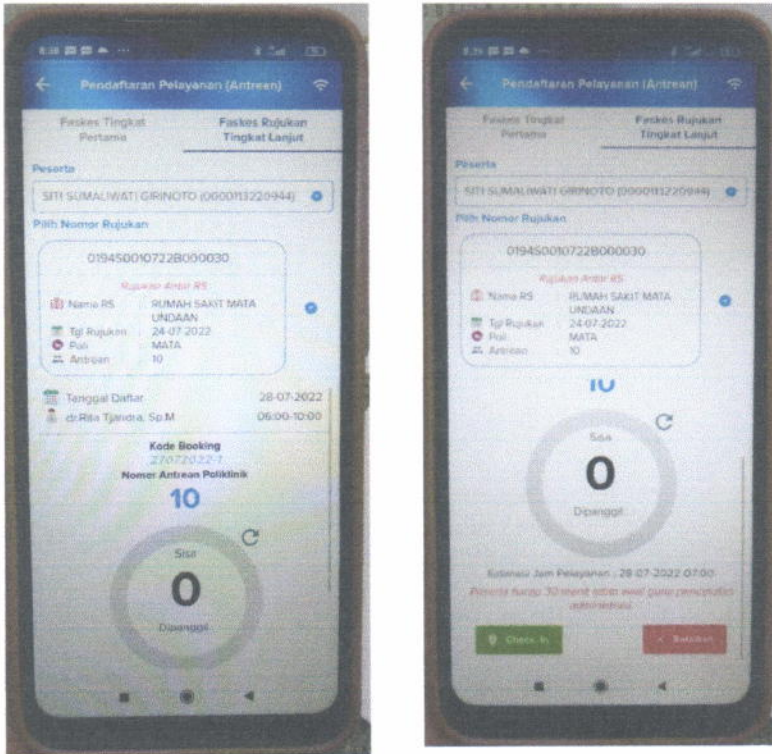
Pendaftaran Pelayanan (Antrean)

Faskes Tingkat Pertama

Faskes Rujukan Tingkat Lanjut

Peserta

SITI SUMALIWATI GIRINOTO (0000113220944)

Pilih Nomor Rujukan

0194S0010722B000030

Rujukan Antar RS

Nama RS : RUMAH SAKIT MATA UNDAAN

Tgl Rujukan : 24-07-2022

Poli : MATA

Antrean : 10

Tanggal Daftar 28-07-2022

dr.Rita Tjandra, Sp.M 06:00-10:00

Kode Booking

27072022-1

Nomer Antrean Poliklinik

10

Sisa

0

Dipanggil

Pendaftaran Pelayanan (Antrean)

Faskes Tingkat Pertama

Faskes Rujukan Tingkat Lanjut

Peserta

SITI SUMALIWATI GIRINOTO (0000113220944)

Pilih Nomor Rujukan

0194S0010722B000030

Rujukan Antar RS

Nama RS : RUMAH SAKIT MATA UNDAAN

Tgl Rujukan : 24-07-2022

Poli : MATA

Antrean : 10

10

Sisa

0

Dipanggil

Estimasi Jam Pelayanan : 28-07-2022 07:00

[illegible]

Check In

Batalkan